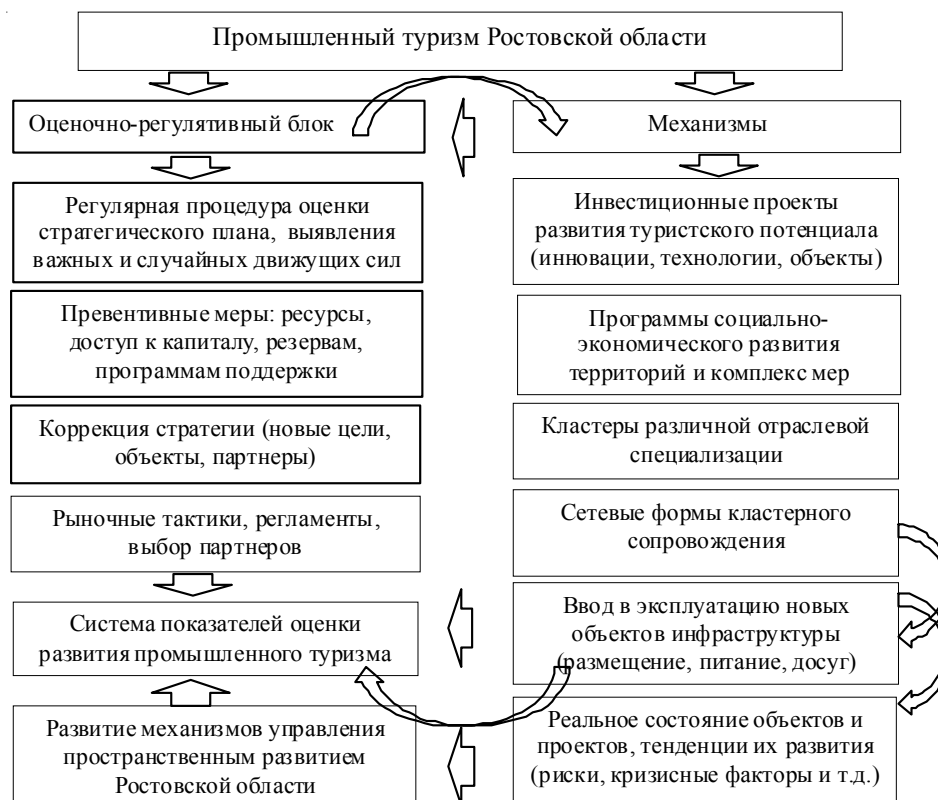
Промышленный туризм Ростовской области

Оценочно-регулятивный блок

Механизмы

Регулярная процедура оценки стратегического плана, выявления важных и случайных движущих сил

Инвестиционные проекты развития туристского потенциала (инновации, технологии, объекты)

Превентивные меры: ресурсы, доступ к капиталу, резервам, программам поддержки

Программы социально-экономического развития территорий и комплекс мер

Коррекция стратегии (новые цели, объекты, партнеры)

Кластеры различной отраслевой специализации

Рыночные тактики, регламенты, выбор партнеров

Сетевые формы кластерного сопровождения

Система показателей оценки развития промышленного туризма

Ввод в эксплуатацию новых объектов инфраструктуры (размещение, питание, досуг)

Развитие механизмов управления пространственным развитием Ростовской области

Реальное состояние объектов и проектов, тенденции их развития (риски, кризисные факторы и т.д.)